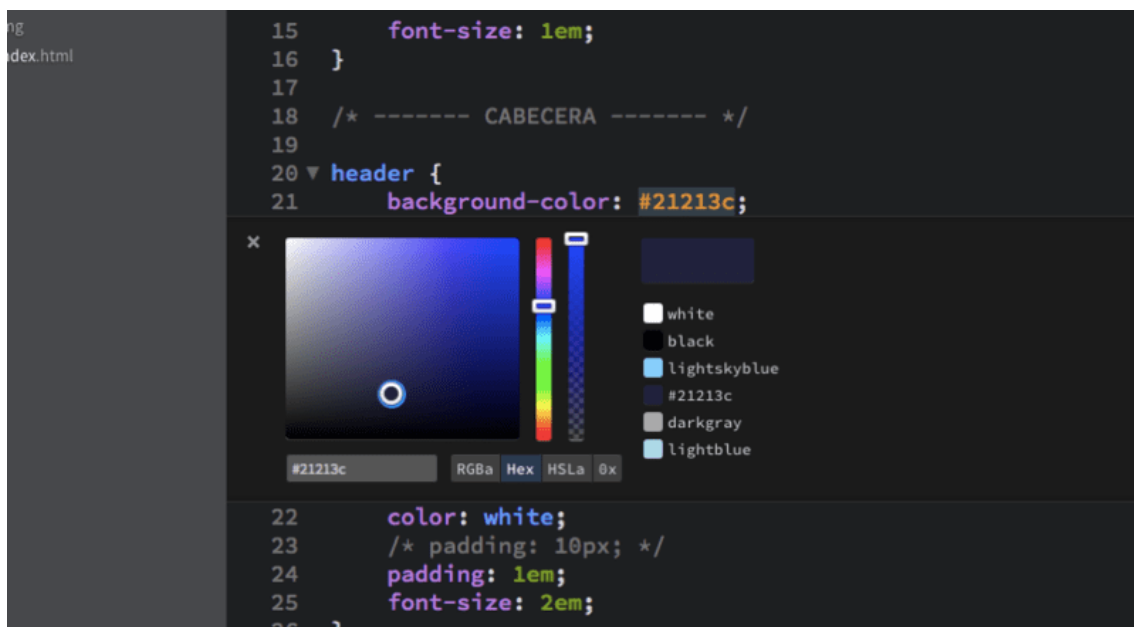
ng
dex.html

15 font-size: 1em;
16 }
17
18 /* ------- CABECERA ------- */
19
20 ▼ header {
21 background-color: #21213c;

×

#21213c

RGBa Hex HSLa 0x

white
black
lightskyblue
#21213c
darkgray
lightblue

22 color: white;
23 /* padding: 10px; */
24 padding: 1em;
25 font-size: 2em;